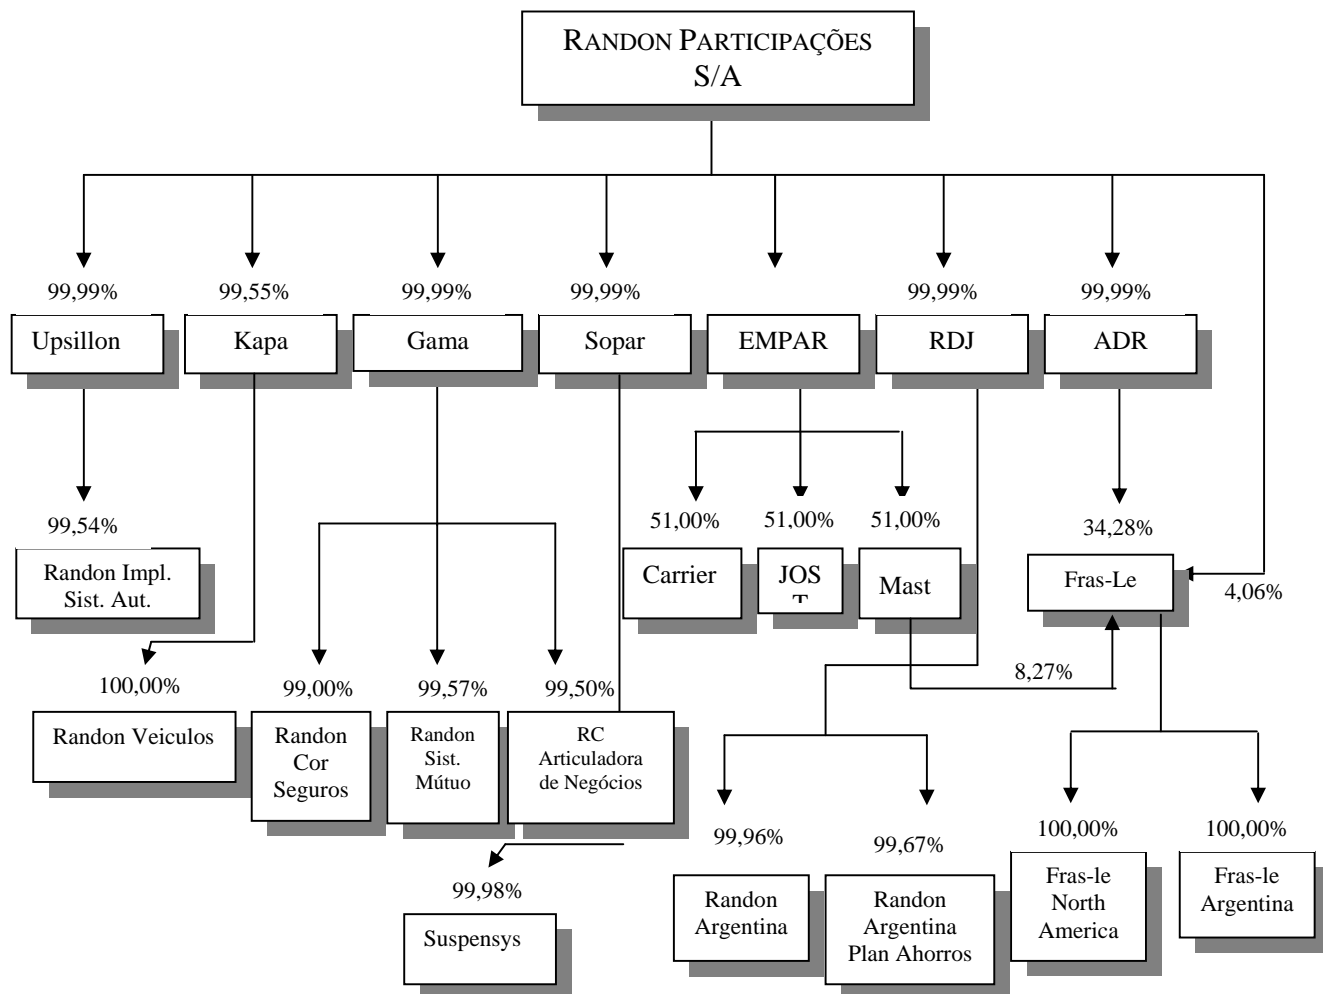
RANDON PARTICIPAÇÕES S/A

99,99%
Upsillon

99,55%
Kapa

99,99%
Gama

99,99%
Sopar

EMPAR

99,99%
RDJ

99,99%
ADR

99,54%
Randon Impl. Sist. Aut.

51,00%
Carrier

51,00%
JOS T

51,00%
Mast

34,28%
Fras-Le

4,06%

8,27%

100,00%
Randon Veiculos

99,00%
Randon Cor Seguros

99,57%
Randon Sist. Mútuo

99,50%
RC Articuladora de Negócios

99,98%
Suspensys

99,96%
Randon Argentina

99,67%
Randon Argentina Plan Ahorros

100,00%
Fras-le North America

100,00%
Fras-le Argentina